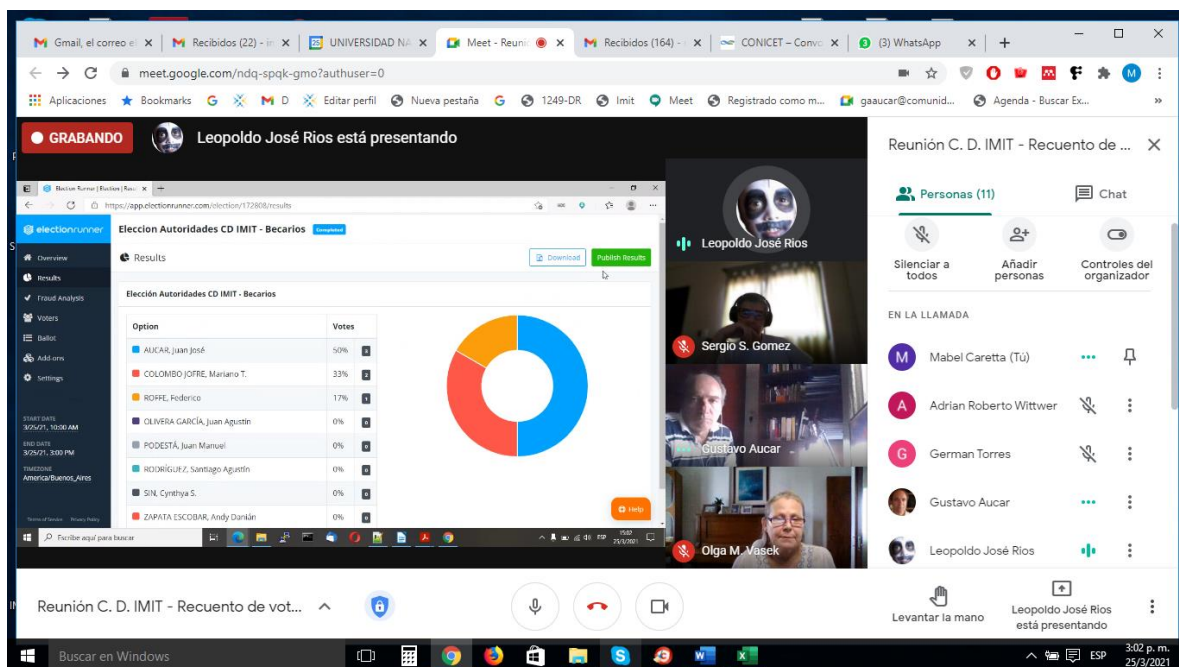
Gmail, el correo el | Recibidos (22) - in | UNIVERSIDAD NA | Meet - Reuni | Recibidos (164) - | CONICET – Conv | (3) WhatsApp

meet.google.com/ndq-spqk-gmo?authuser=0

Aplicaciones | Bookmarks | D | Editar perfil | Nueva pestaña | 1249-DR | Imit | Meet | Registrado como m... | gaaucar@comunid... | Agenda - Buscar Ex...

GRABANDO | Leopoldo José Rios está presentando

Election Runner | Election | Resu
https://app.electionrunner.com/election/172808/results

electionrunner
Overview
Results
Fraud Analysis
Voters
Ballot
Add-ons
Settings

START DATE 3/25/21, 10:30 AM
END DATE 3/25/21, 3:00 PM
TIMEZONE America/Buenos_Aires

Terms of Service | Privacy Policy

Eleccion Autoridades CD IMIT - Becarios | Completed

Results | Download | Publish Results

Elección Autoridades CD IMIT - Becarios

| Option | Votes | |
|---|---|---|
| AUCAR, Juan José | 50% | 3 |
| COLOMBO JOFRE, Mariano T. | 33% | 2 |
| ROFFE, Federico | 17% | 1 |
| OLIVERA GARCÍA, Juan Agustín | 0% | 0 |
| PODESTÁ, Juan Manuel | 0% | 0 |
| RODRÍGUEZ, Santiago Agustín | 0% | 0 |
| SIN, Cynthya S. | 0% | 0 |
| ZAPATA ESCOBAR, Andy Danián | 0% | 0 |

Help

Escribe aquí para buscar | ESP | 15:02 25/3/2021

Leopoldo José Rios
Sergio S. Gomez
Gustavo Aucar
Olga M. Vasek

Reunión C. D. IMIT - Recuento de ...
Personas (11) | Chat
Silenciar a todos | Añadir personas | Controles del organizador
EN LA LLAMADA
Mabel Caretta (Tú)
Adrian Roberto Wittwer
German Torres
Gustavo Aucar
Leopoldo José Rios

Reunión C. D. IMIT - Recuento de vot...
Levantar la mano
Leopoldo José Rios está presentando

Buscar en Windows | ESP | 3:02 p. m. 25/3/2021